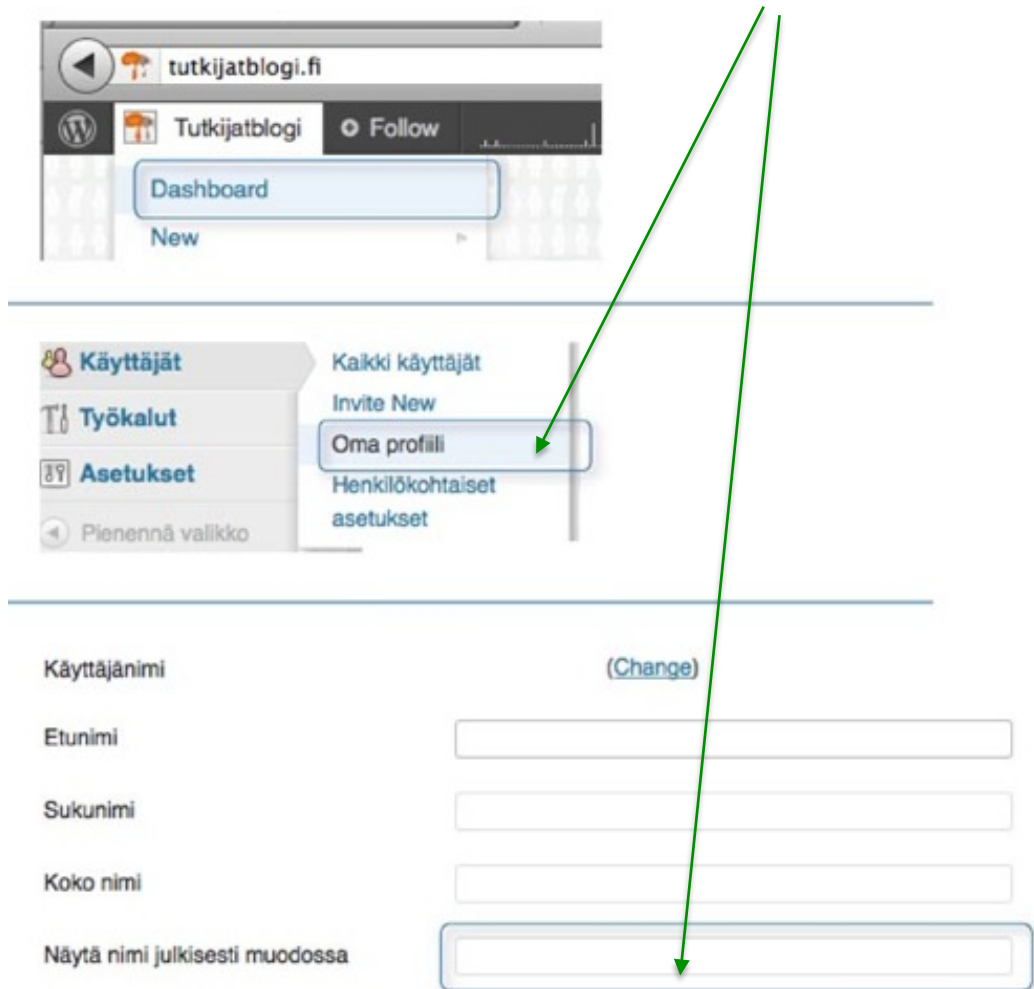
tutkijatblogi.fi

Tutkijatblogi

Follow

Dashboard

New

Käyttäjät

Työkalut

Asetukset

Pienennä valikko

Kaikki käyttäjät

Invite New

Oma profiili

Henkilökohtaiset asetukset

Käyttäjänimi

(Change)

Etunimi

Sukunimi

Koko nimi

Näytä nimi julkisesti muodossa